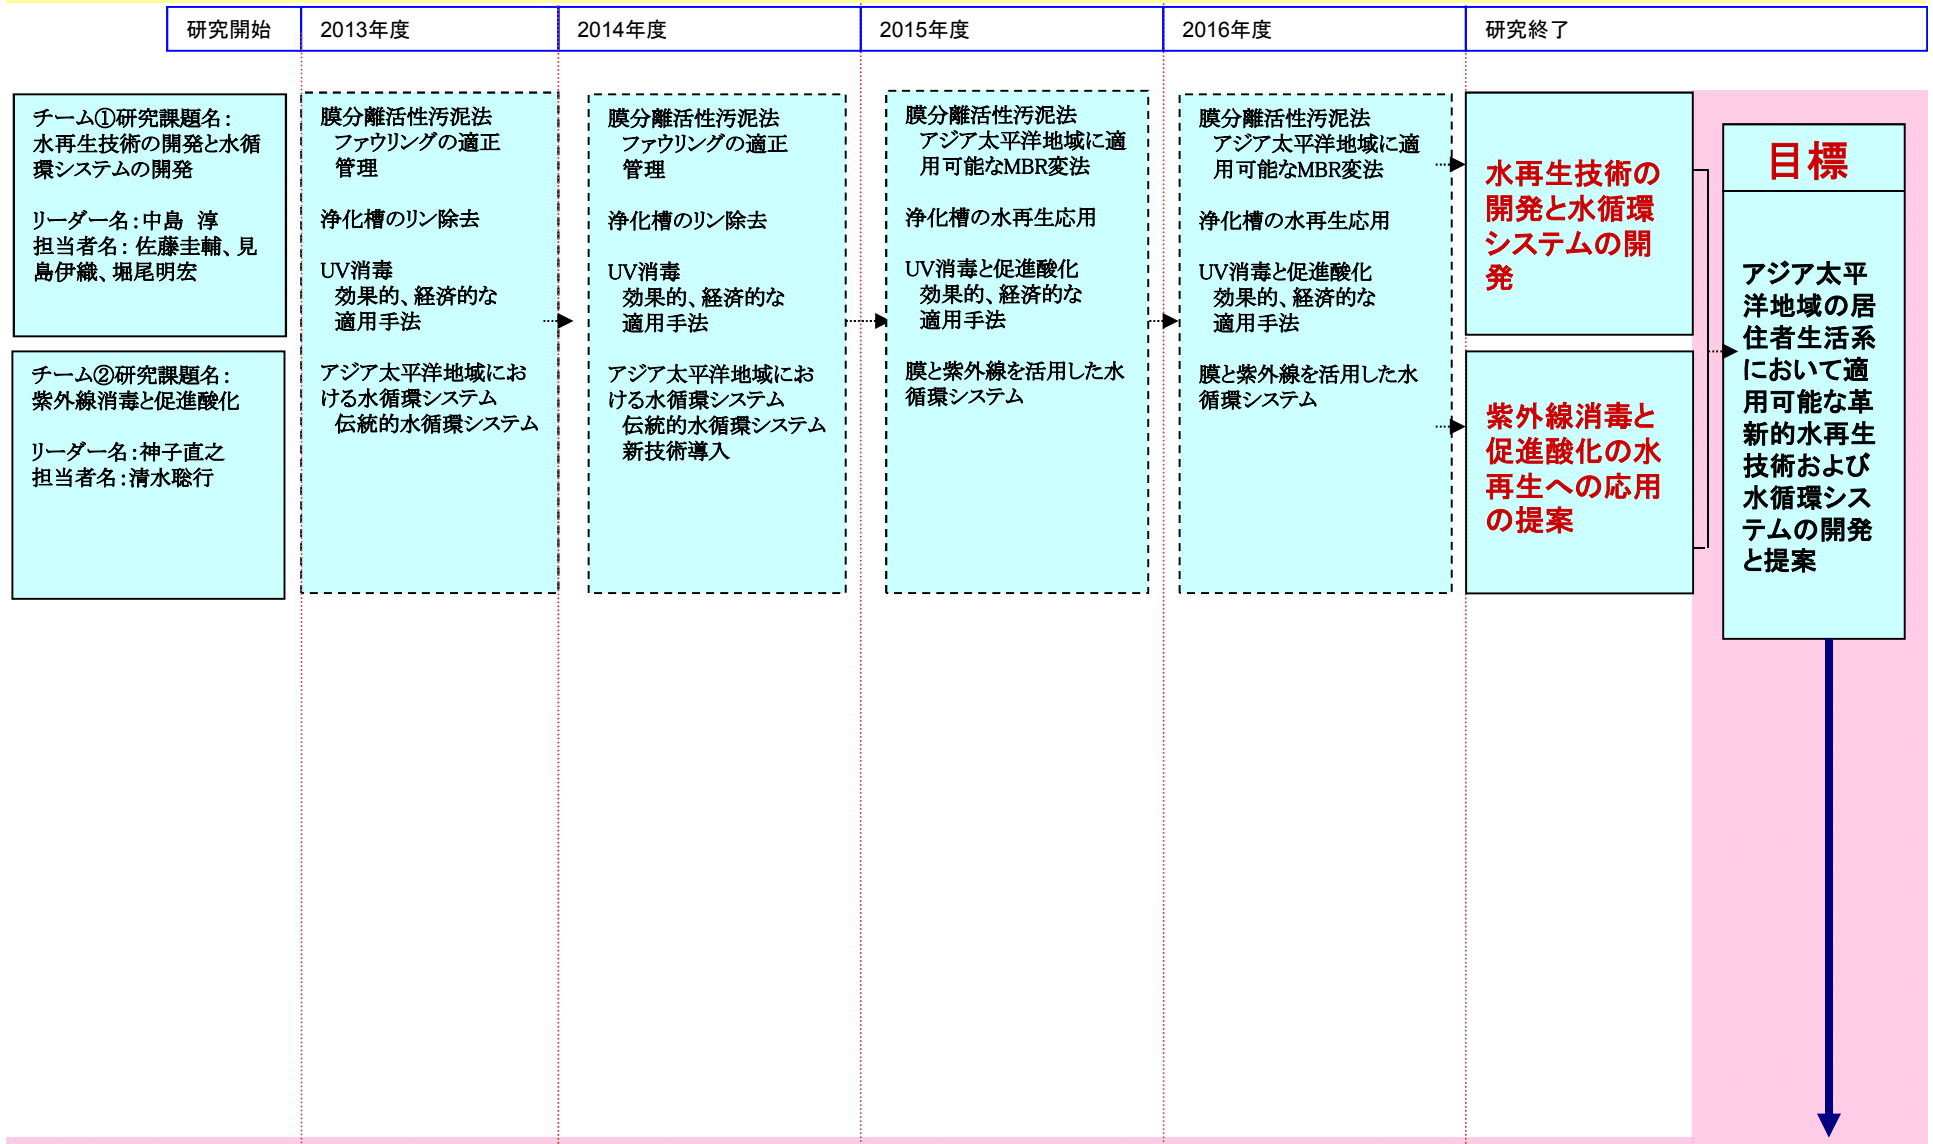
| 研究開始 | 2013年度 | 2014年度 | 2015年度 | 2016年度 | 研究終了 |
|---|---|---|---|---|---|

チーム①研究課題名：水再生技術の開発と水循環システムの開発

リーダー名：中島 淳
担当者名：佐藤圭輔、見島伊織、堀尾明宏

チーム②研究課題名：紫外線消毒と促進酸化

リーダー名：神子直之
担当者名：清水聡行

膜分離活性汚泥法
ファウリングの適正管理

浄化槽のリン除去

UV消毒
効果的、経済的な適用手法

アジア太平洋地域における水循環システム
伝統的水循環システム

膜分離活性汚泥法
ファウリングの適正管理

浄化槽のリン除去

UV消毒
効果的、経済的な適用手法

アジア太平洋地域における水循環システム
伝統的水循環システム
新技術導入

膜分離活性汚泥法
アジア太平洋地域に適用可能なMBR変法

浄化槽の水再生応用

UV消毒と促進酸化
効果的、経済的な適用手法

膜と紫外線を活用した水循環システム

膜分離活性汚泥法
アジア太平洋地域に適用可能なMBR変法

浄化槽の水再生応用

UV消毒と促進酸化
効果的、経済的な適用手法

膜と紫外線を活用した水循環システム

水再生技術の開発と水循環システムの開発

紫外線消毒と促進酸化の水再生への応用の提案

目標

アジア太平洋地域の居住者生活系において適用可能な革新的水再生技術および水循環システムの開発と提案